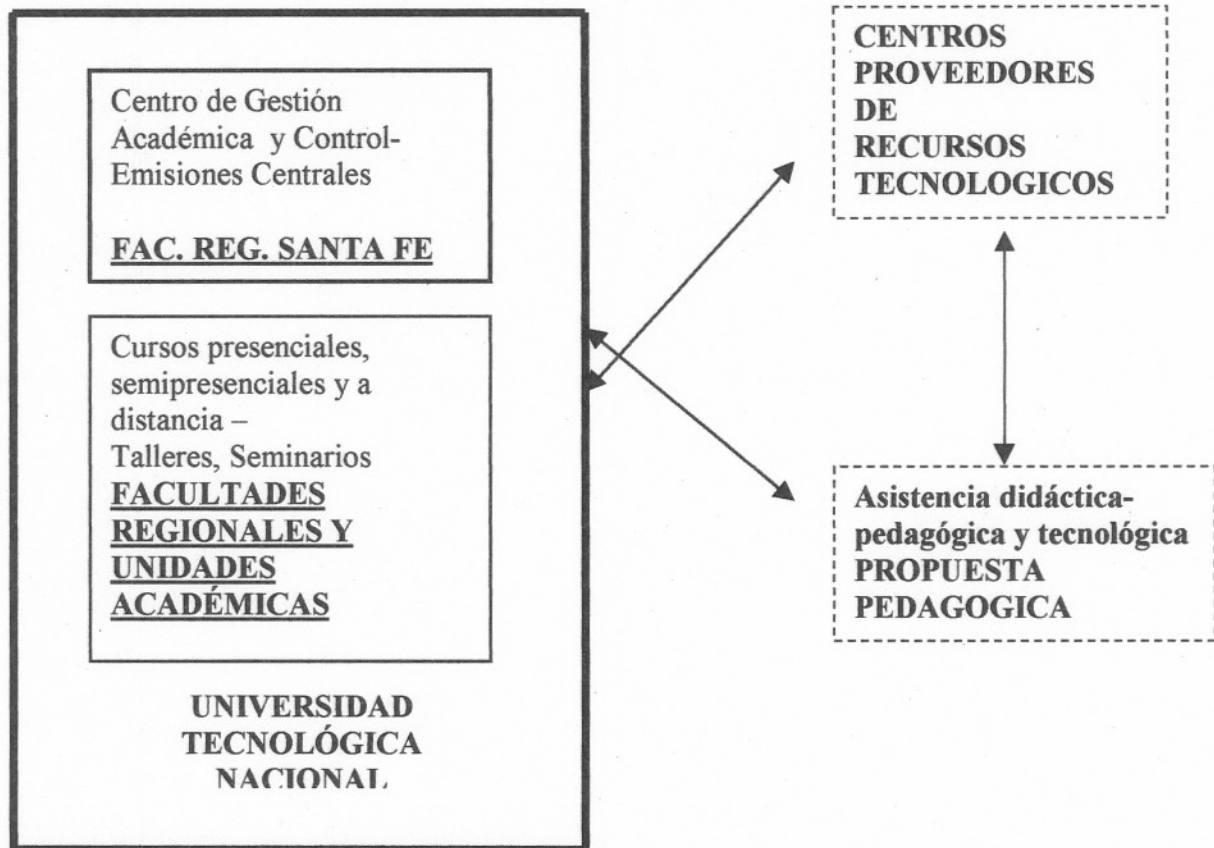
Centro de Gestión Académica y Control-Emisiones Centrales

FAC. REG. SANTA FE

Cursos presenciales, semipresenciales y a distancia – Talleres, Seminarios
FACULTADES REGIONALES Y UNIDADES ACADÉMICAS

UNIVERSIDAD TECNOLÓGICA NACIONAL

CENTROS PROVEEDORES DE RECURSOS TECNOLOGICOS

Asistencia didáctica-pedagógica y tecnológica
PROPUESTA PEDAGOGICA